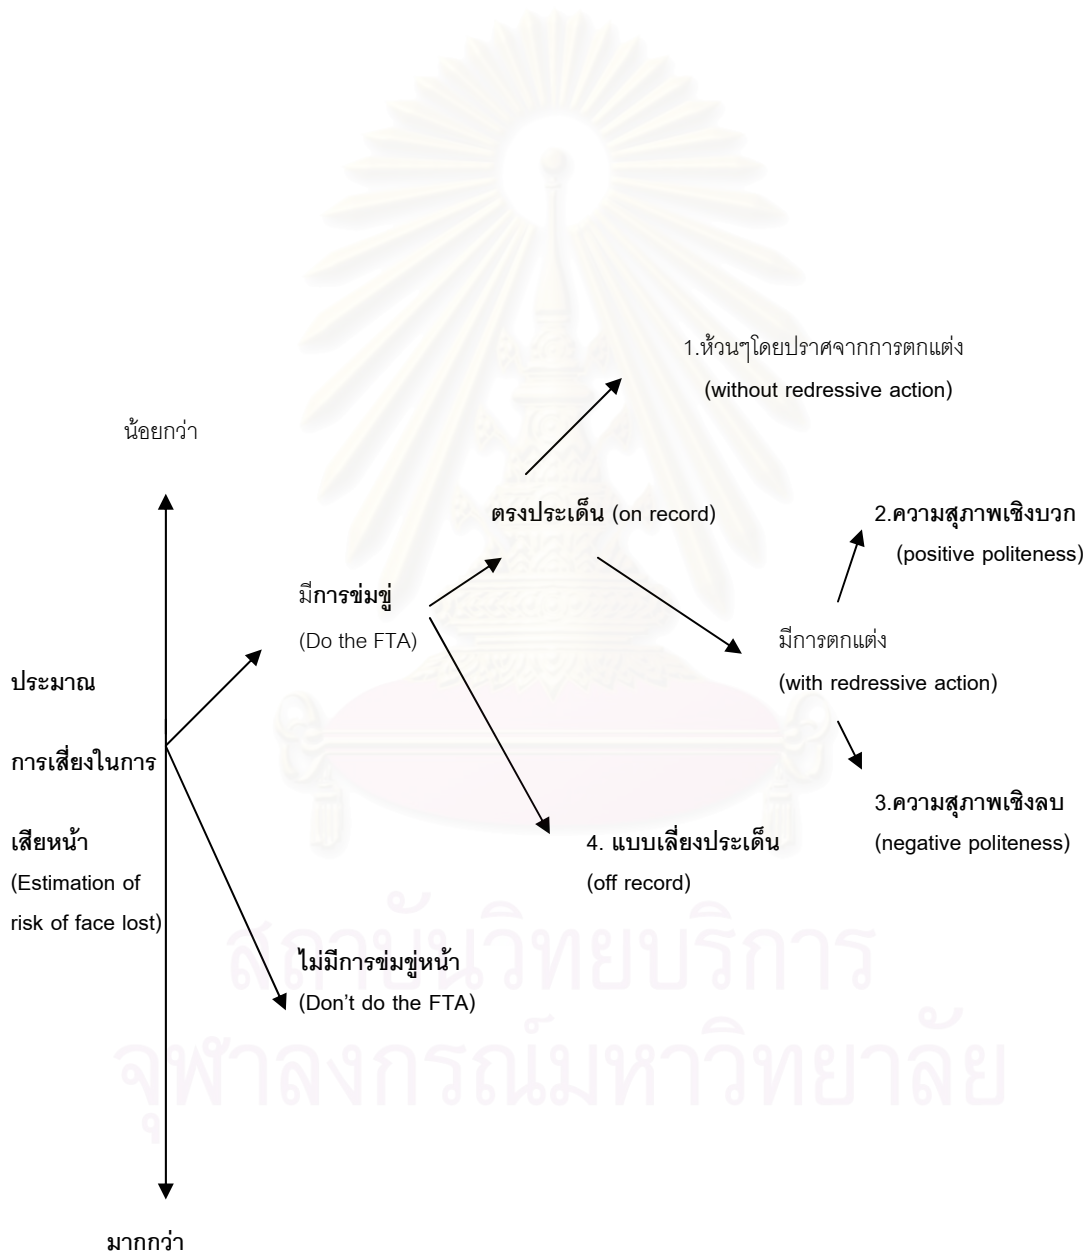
1.ห้วนๆโดยปราศจากการตกแต่ง
(without redressive action)

น้อยกว่า

ตรงประเด็น (on record)

2.ความสุภาพเชิงบวก
(positive politeness)

มีการข่มขู่
(Do the FTA)

มีการตกแต่ง
(with redressive action)

ประมาณ
การเสี่ยงในการ
เสียหน้า
(Estimation of risk of face lost)

3.ความสุภาพเชิงลบ
(negative politeness)

4. แบบเลี่ยงประเด็น
(off record)

ไม่มีการข่มขู่หน้า
(Don't do the FTA)

สถาบันวิทยบริการ
จุฬาลงกรณ์มหาวิทยาลัย

มากกว่า